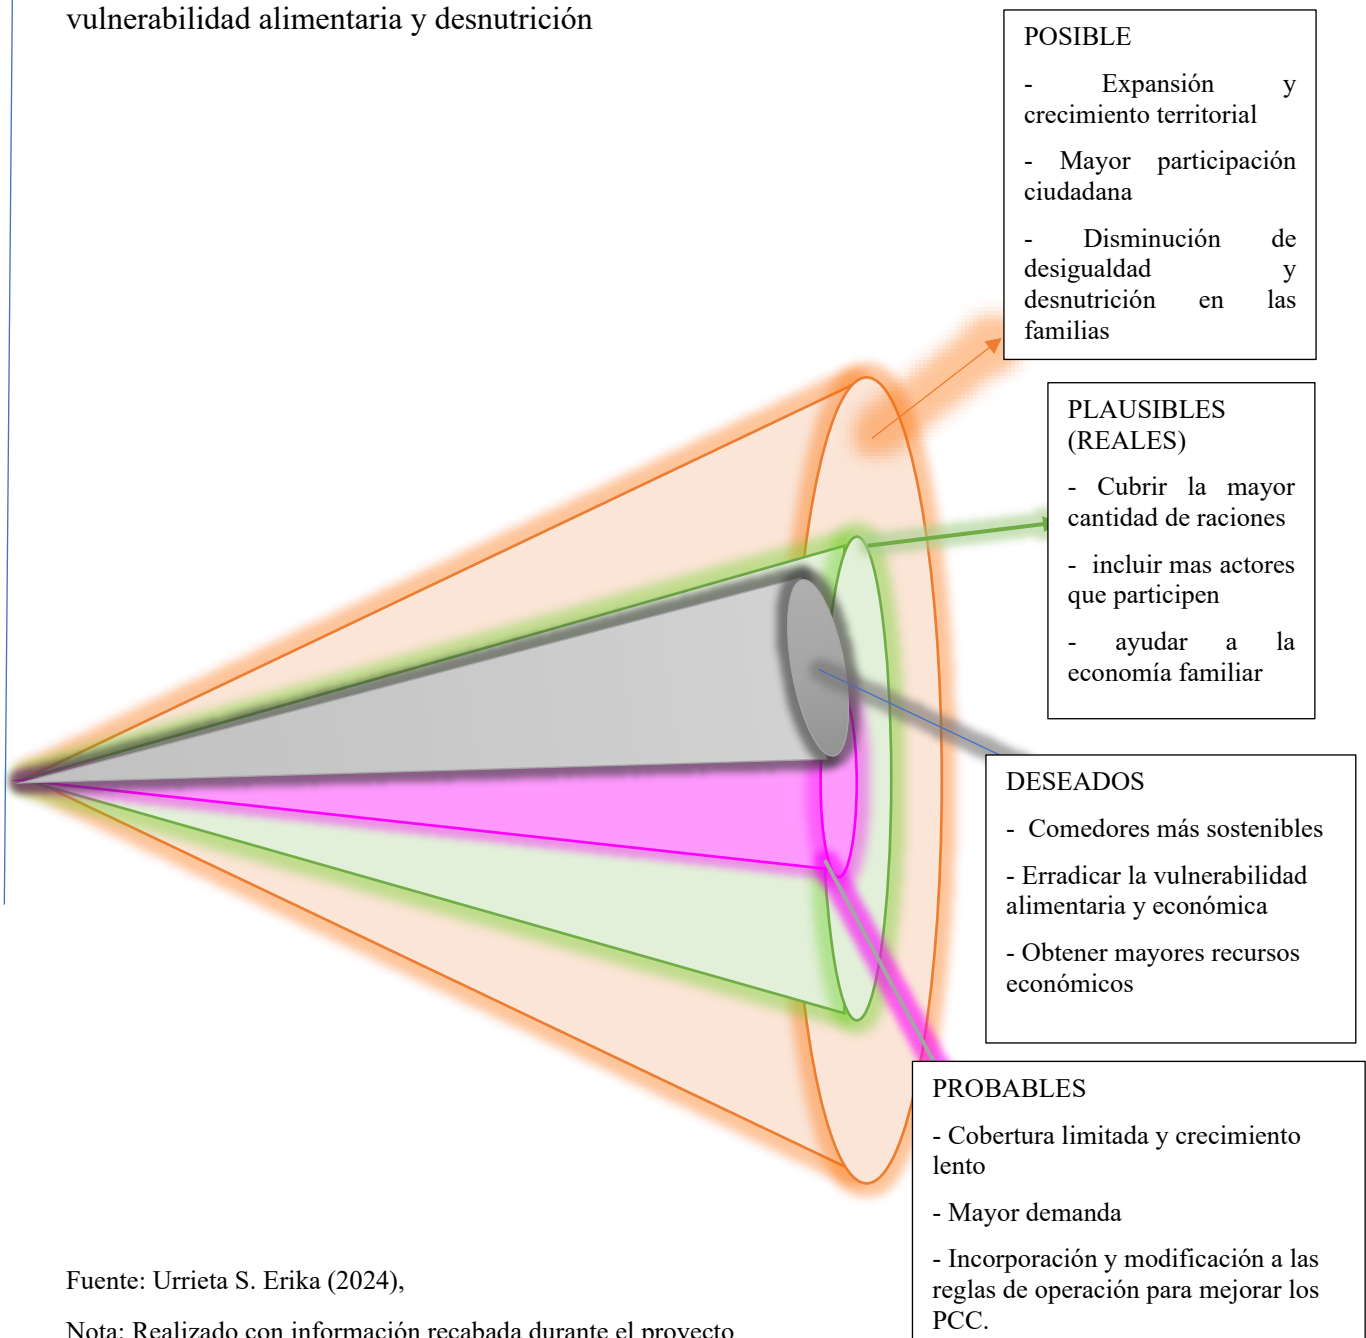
vulnerabilidad alimentaria y desnutrición

POSIBLE

- Expansión y crecimiento territorial

- Mayor participación ciudadana

- Disminución de desigualdad y desnutrición en las familias

PLAUSIBLES (REALES)

- Cubrir la mayor cantidad de raciones

- incluir mas actores que participen

- ayudar a la economía familiar

DESEADOS

- Comedores más sostenibles

- Erradicar la vulnerabilidad alimentaria y económica

- Obtener mayores recursos económicos

PROBABLES

- Cobertura limitada y crecimiento lento

- Mayor demanda

- Incorporación y modificación a las reglas de operación para mejorar los PCC.

Fuente: Urrieta S. Erika (2024),

Nota: Realizado con información recabada durante el proyecto